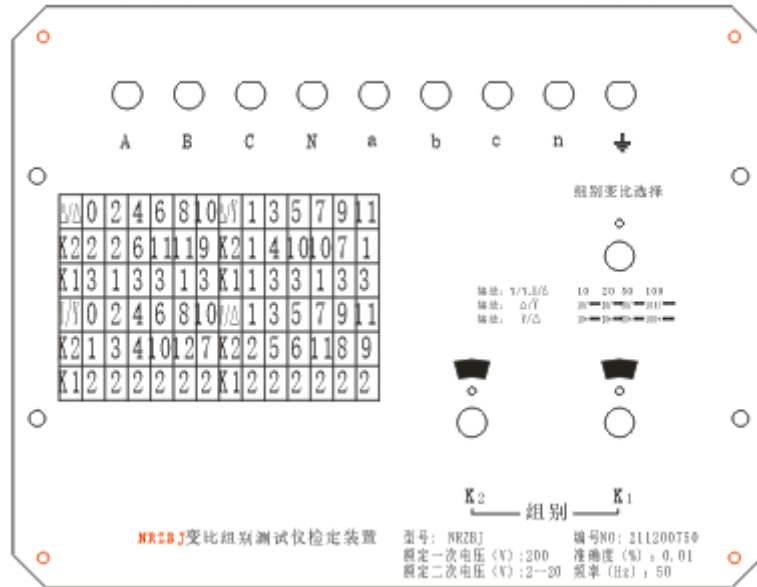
A B C N a b c n ⏚

组别变比选择

| Δ/Δ | 0 | 2 | 4 | 6 | 8 | 10 | Δ/Y | 1 | 3 | 5 | 7 | 9 | 11 |
|---|---|---|---|---|---|---|---|---|---|---|---|---|---|
| K2 | 2 | 2 | 6 | 11 | 11 | 9 | K2 | 1 | 4 | 10 | 10 | 7 | 1 |
| K1 | 3 | 1 | 3 | 3 | 1 | 3 | K1 | 1 | 3 | 3 | 1 | 3 | 3 |
| Y/Y | 0 | 2 | 4 | 6 | 8 | 10 | Y/Δ | 1 | 3 | 5 | 7 | 9 | 11 |
| K2 | 1 | 3 | 4 | 10 | 12 | 7 | K2 | 2 | 5 | 6 | 11 | 8 | 9 |
| K1 | 2 | 2 | 2 | 2 | 2 | 2 | K1 | 2 | 2 | 2 | 2 | 2 | 2 |

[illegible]: Y/Y,Δ/Δ 10 20 50 100
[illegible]: Δ/Y
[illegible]: Y/Δ

K2 组别 K1

NRZBJ变比组别测试仪检定装置

型号: NRZBJ
额定一次电压(V):200
额定二次电压(V):2--20
编号NO: 211200750
准确度(%): 0.01
频率(Hz): 50